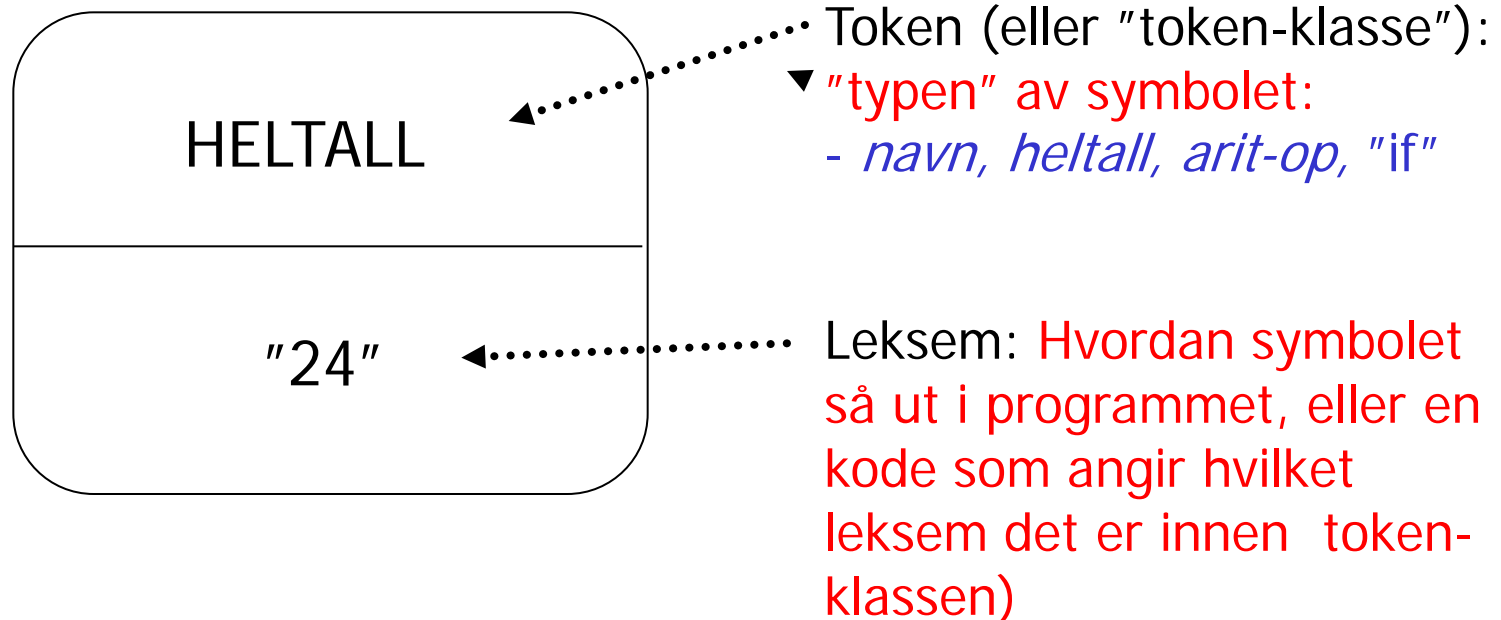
HELTALL

"24"

Token (eller "token-klasse"):
"typen" av symbolet:
- navn, heltall, arit-op, "if"

Leksem: Hvordan symbolet så ut i programmet, eller en kode som angir hvilket leksem det er innen token-klassen)